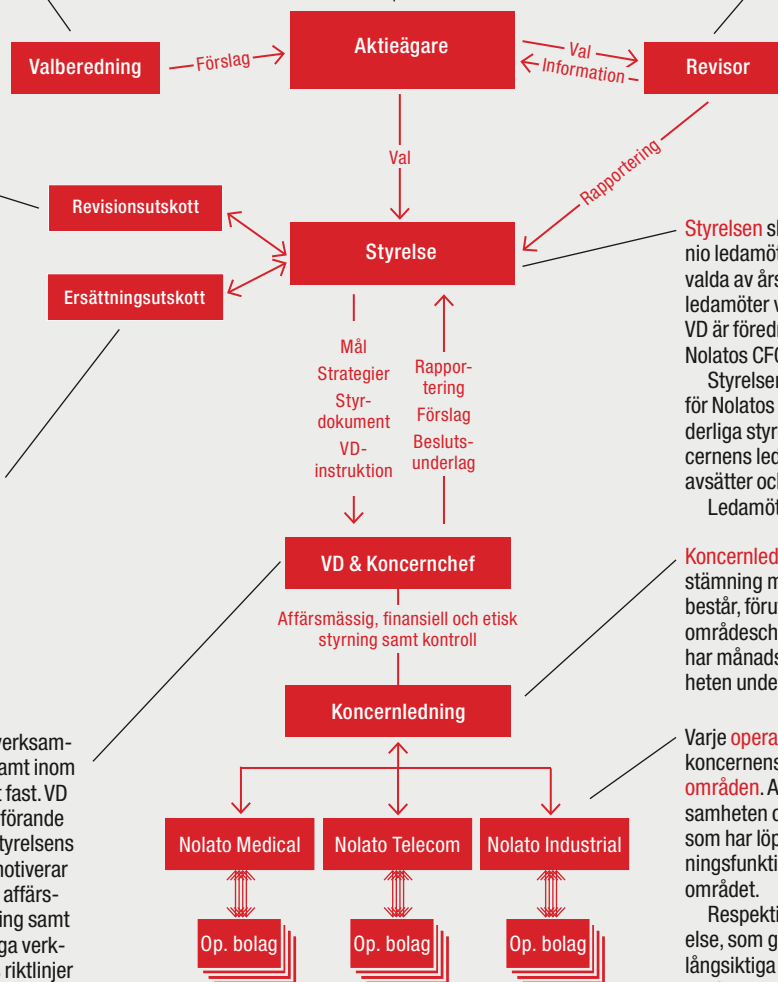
Valberedning

Förslag

Aktieägare

Val

Information

Revisor

Val

Rapportering

Revisionsutskott

Ersättningsutskott

Styrelse

Styrelsen sk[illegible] nio ledamöt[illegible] valda av års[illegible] ledamöter v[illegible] VD är föredr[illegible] Nolatos CF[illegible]

Styrelsen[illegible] för Nolatos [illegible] derliga styr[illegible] cernens led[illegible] avsätter oc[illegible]

Ledamöt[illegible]

Mål

Strategier

Styrdokument

VD-instruktion

Rapportering

Förslag

Beslutsunderlag

VD & Koncernchef

Affärsmässig, finansiell och etisk styrning samt kontroll

Koncernled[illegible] stämning m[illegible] består, föru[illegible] områdesch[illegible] har månads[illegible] heten unde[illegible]

Koncernledning

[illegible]verksam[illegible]amt inom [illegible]t fast. VD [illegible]förande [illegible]tyrelsens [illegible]motiverar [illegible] affärs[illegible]ing samt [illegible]ga verk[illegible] riktlinjer

Varje opera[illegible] koncernens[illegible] områden. A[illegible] samheten o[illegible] som har löp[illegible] ningsfunkti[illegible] området.

Respekti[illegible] else, som g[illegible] långsiktiga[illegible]

Nolato Medical

Nolato Telecom

Nolato Industrial

Op. bolag

Op. bolag

Op. bolag